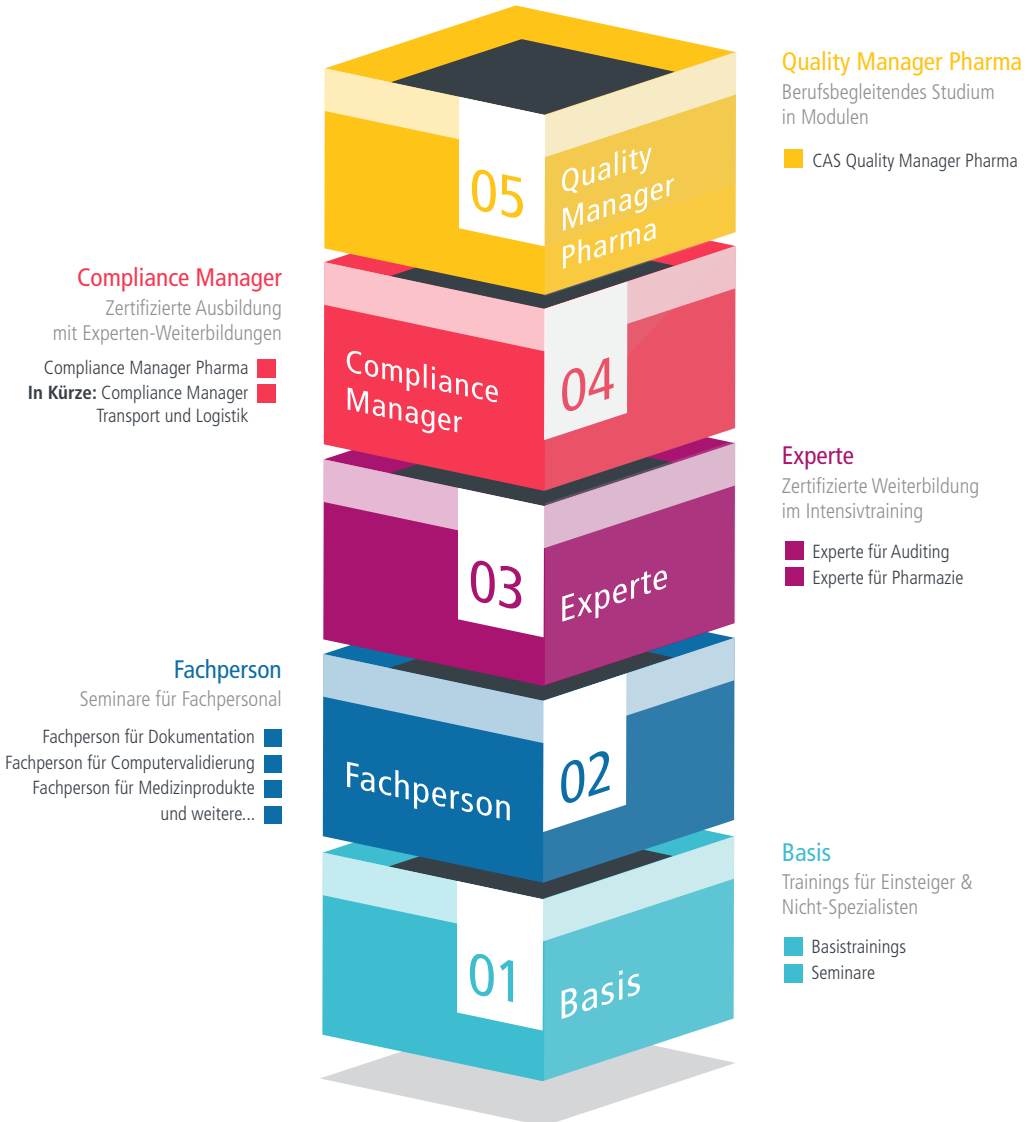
Quality Manager Pharma
Berufsbegleitendes Studium in Modulen

CAS Quality Manager Pharma

05 Quality Manager Pharma

Compliance Manager
Zertifizierte Ausbildung mit Experten-Weiterbildungen

Compliance Manager Pharma
**In Kürze:** Compliance Manager Transport und Logistik

Compliance Manager 04

Experte
Zertifizierte Weiterbildung im Intensivtraining

Experte für Auditing
Experte für Pharmazie

03 Experte

Fachperson
Seminare für Fachpersonal

Fachperson für Dokumentation
Fachperson für Computervalidierung
Fachperson für Medizinprodukte
und weitere...

Fachperson 02

Basis
Trainings für Einsteiger & Nicht-Spezialisten

Basistrainings
Seminare

01 Basis